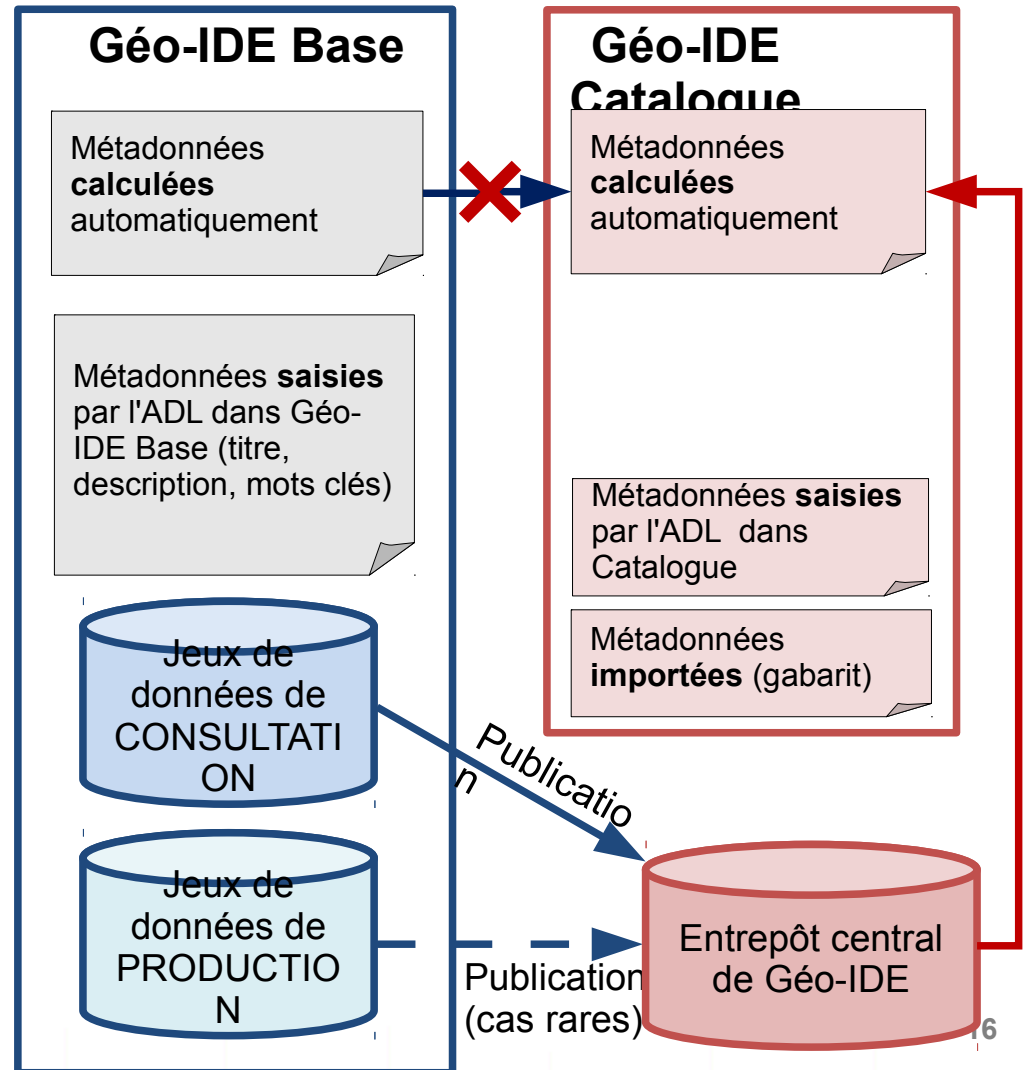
Géo-IDE Base

Métadonnées **calculées** automatiquement

Métadonnées **saisies** par l'ADL dans Géo-IDE Base (titre, description, mots clés)

Jeux de données de CONSULTATION

Jeux de données de PRODUCTION

Géo-IDE Catalogue

Métadonnées **calculées** automatiquement

Métadonnées **saisies** par l'ADL dans Catalogue

Métadonnées **importées** (gabarit)

Publication

Publication (cas rares)

Entrepôt central de Géo-IDE

16